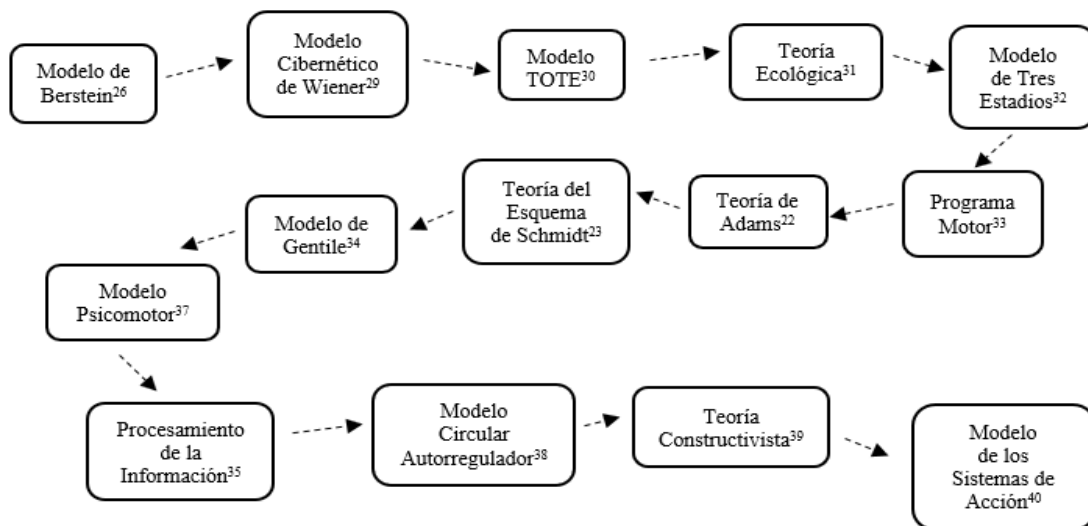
Modelo de Berstein$^{26}$

Modelo Cibernético de Wiener$^{29}$

Modelo TOTE$^{30}$

Teoría Ecológica$^{31}$

Modelo de Tres Estadios$^{32}$

Programa Motor$^{33}$

Teoría de Adams$^{22}$

Teoría del Esquema de Schmidt$^{23}$

Modelo de Gentile$^{34}$

Modelo Psicomotor$^{37}$

Procesamiento de la Información$^{35}$

Modelo Circular Autorregulador$^{38}$

Teoría Constructivista$^{39}$

Modelo de los Sistemas de Acción$^{40}$